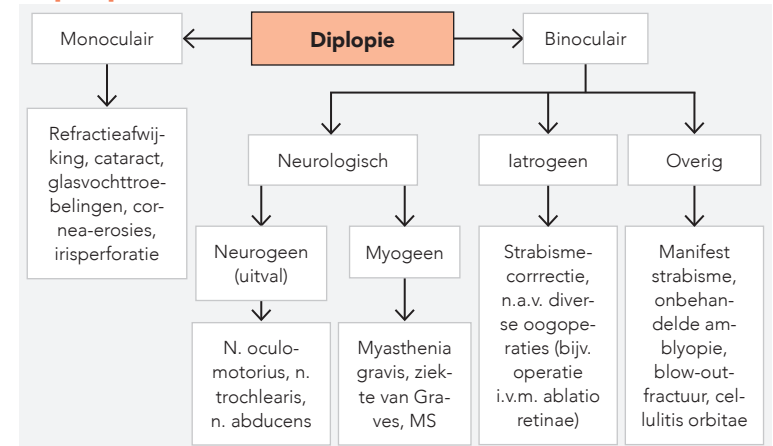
Diplopie

Monoculair

Binoculair

Refractieafwijking, cataract, glasvochttroebelingen, cornea-erosies, irisperforatie

Neurologisch

Iatrogeen

Overig

Neurogeen (uitval)

Myogeen

Strabismecorrrectie, n.a.v. diverse oogoperaties (bijv. operatie i.v.m. ablatio retinae)

Manifest strabisme, onbehandelde amblyopie, blow-outfractuur, cellulitis orbitae

N. oculomotorius, n. trochlearis, n. abducens

Myasthenia gravis, ziekte van Graves, MS